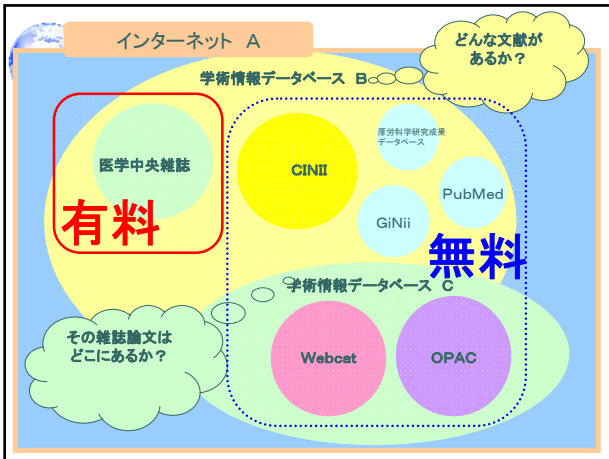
インターネット　A

どんな文献があるか？

学術情報データベース　B

医学中央雑誌

有料

CINII

厚労科学研究成果データベース

PubMed

GiNii

無料

学術情報データベース　C

その雑誌論文はどこにあるか？

Webcat

OPAC